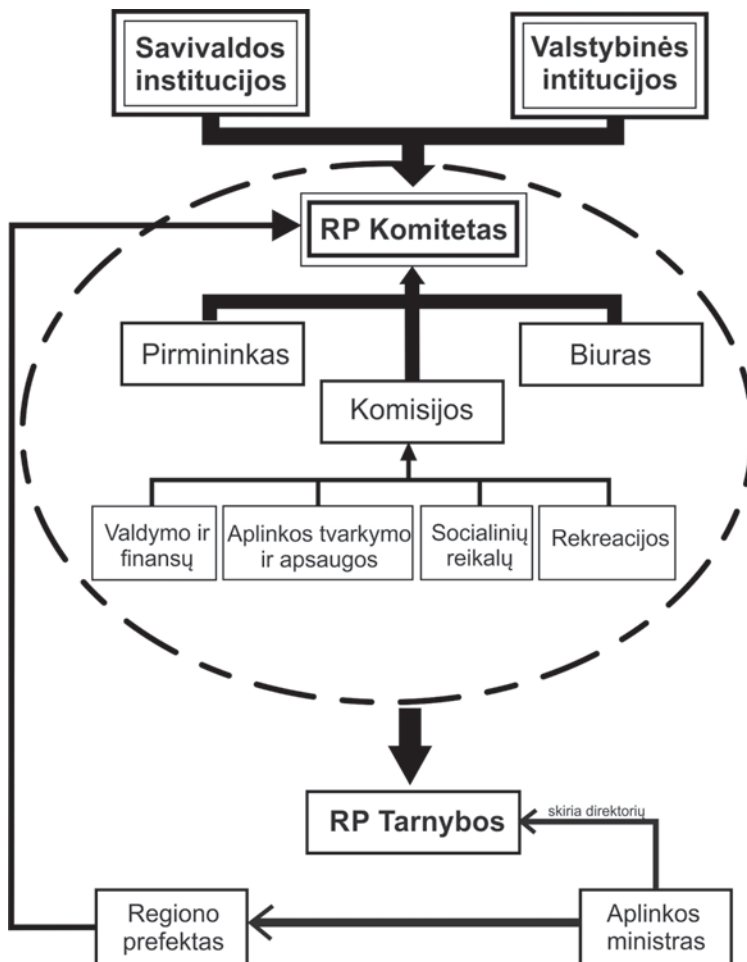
Savivaldos institucijos

Valstybinės intitucijos

RP Komitetas

Pirmininkas

Biuras

Komisijos

Valdymo ir finansų

Aplinkos tvarkymo ir apsaugos

Socialinių reikalų

Rekreacijos

RP Tarnybos

skiria direktorių

Regiono prefektas

Aplinkos ministras